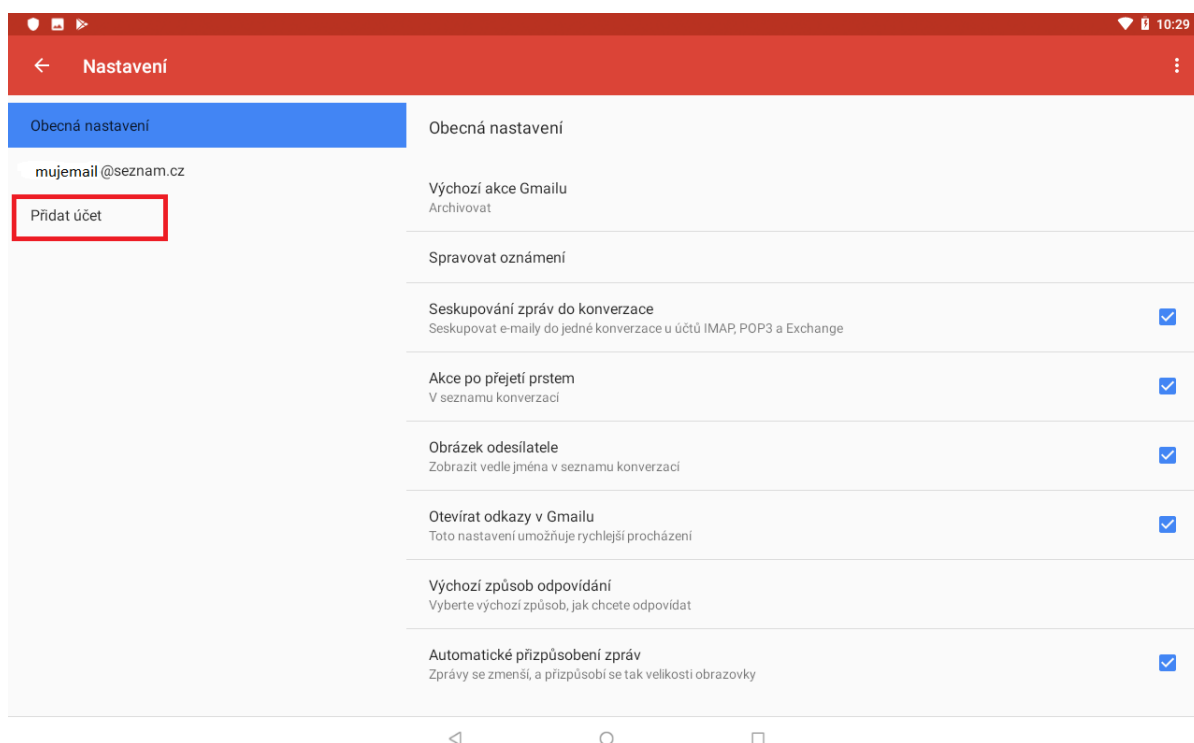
10:29

Nastavení

Obecná nastavení

mujemail@seznam.cz

Přidat účet

Obecná nastavení

Výchozí akce Gmailu
Archivovat

Spravovat oznámení

Seskupování zpráv do konverzace
Seskupovat e-maily do jedné konverzace u účtů IMAP, POP3 a Exchange

Akce po přejetí prstem
V seznamu konverzací

Obrázek odesílatele
Zobrazit vedle jména v seznamu konverzací

Otevírat odkazy v Gmailu
Toto nastavení umožňuje rychlejší procházení

Výchozí způsob odpovídání
Vyberte výchozí způsob, jak chcete odpovídat

Automatické přizpůsobení zpráv
Zprávy se zmenší, a přizpůsobí se tak velikosti obrazovky